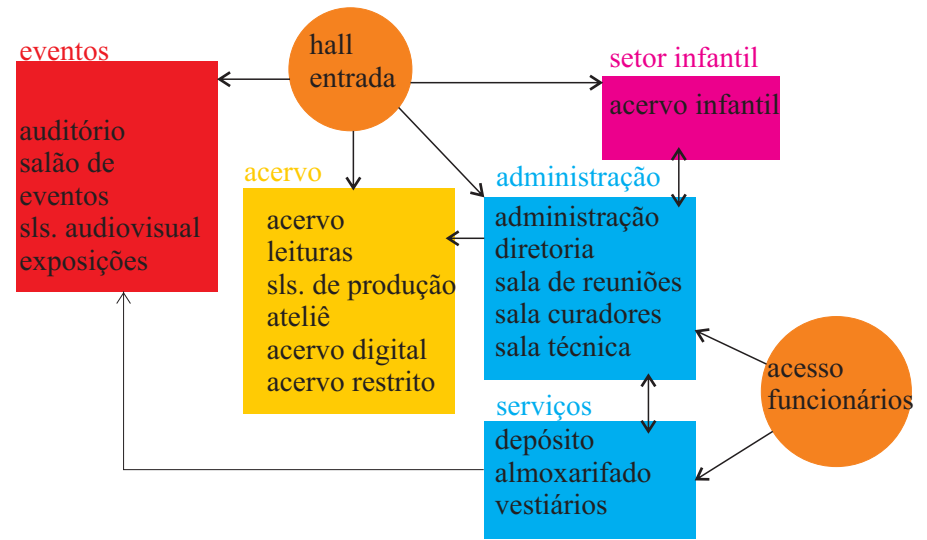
hall
entrada

eventos

auditório
salão de
eventos
sls. audiovisual
exposições

setor infantil

acervo infantil

acervo

acervo
leituras
sls. de produção
ateliê
acervo digital
acervo restrito

administração

administração
diretoria
sala de reuniões
sala curadores
sala técnica

acesso
funcionários

serviços

depósito
almoxarifado
vestiários